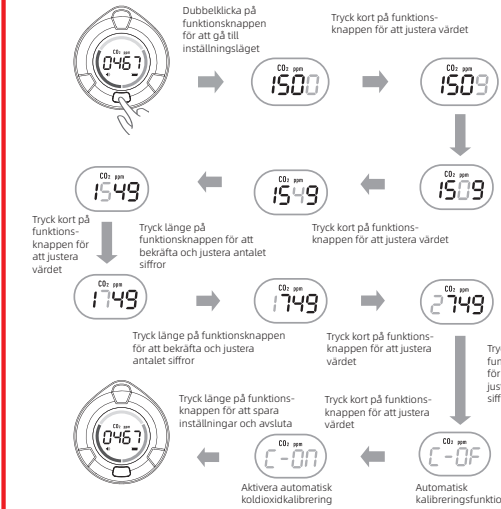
Dubbelklicka på funktionsknappen för att gå till inställningsläget

$CO_2$ ppm
0467

Tryck kort på funktionsknappen för att justera värdet

$CO_2$ ppm
1500

$CO_2$ ppm
1509

$CO_2$ ppm
1509

$CO_2$ ppm
1549

$CO_2$ ppm
1549

Tryck kort på funktionsknappen för att justera värdet

Tryck länge på funktionsknappen för att bekräfta och justera antalet siffror

Tryck kort på funktionsknappen för att justera värdet

$CO_2$ ppm
1749

$CO_2$ ppm
1749

$CO_2$ ppm
2749

Tryck länge på funktionsknappen för att bekräfta och justera antalet siffror

Tryck kort på funktionsknappen för att justera värdet

Tryc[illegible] fun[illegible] för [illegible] just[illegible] siff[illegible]

Tryck länge på funktionsknappen för att spara inställningar och avsluta

Tryck kort på funktionsknappen för att justera värdet

$CO_2$ ppm
0467

$CO_2$ ppm
C-ON

$CO_2$ ppm
C-OF

Aktivera automatisk koldioxidkalibrering

Automatisk kalibreringsfunktio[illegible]